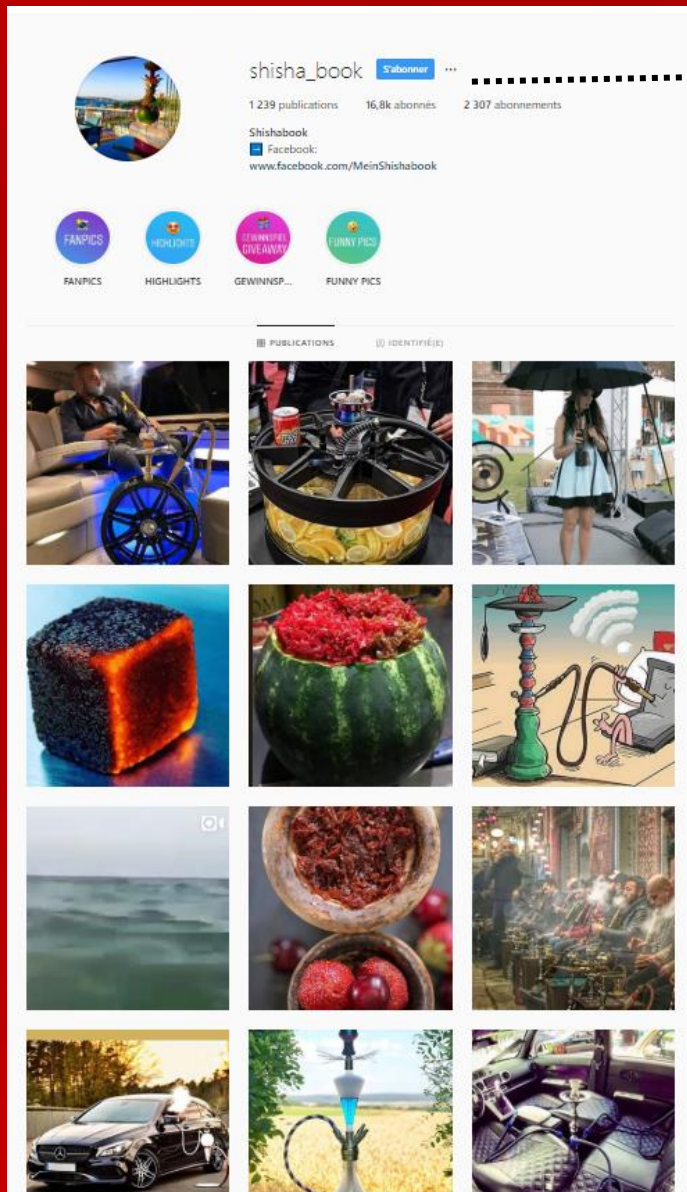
shisha_book S'abonner ···

1 239 publications 16,8k abonnés 2 307 abonnements

Shishabook
Facebook:
www.facebook.com/MeinShishabook

FANPICS HIGHLIGHTS GEWINNSPIEL GIVEAWAY FUNNY PICS

FANPICS HIGHLIGHTS GEWINNSP... FUNNY PICS

PUBLICATIONS IDENTIFIÉ(E)